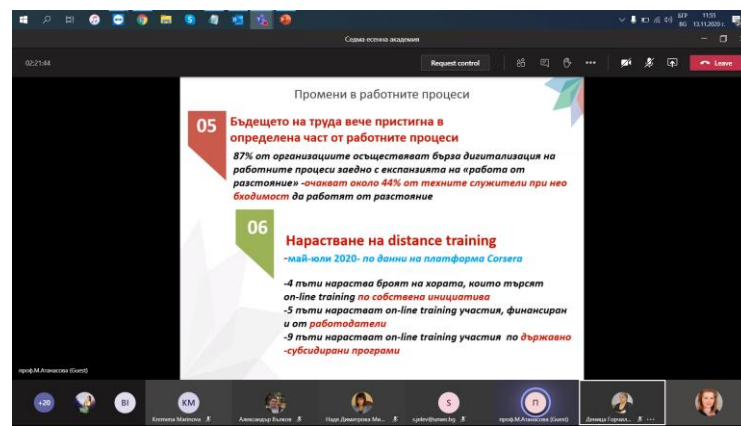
Седма есенна академия

02:21:44

Request control

Leave

БГР BG 11:55 13.11.2020 г.

Промени в работните процеси

05

Бъдещето на труда вече пристигна в определена част от работните процеси

87% от организациите осъществяват бърза дигитализация на работните процеси заедно с експанзията на «работа от разстояние» -очакват около 44% от техните служители при нео бходимост да работят от разстояние

06

Нарастване на distance training

-май-юли 2020- по данни на платформа Corsera

-4 пъти нараства броят на хората, които търсят on-line training по собствена инициатива
-5 пъти нарастват on-line training участия, финансиран и от работодатели
-9 пъти нарастват on-line training участия по държавно -субсидирани програми

проф.М.Атанасова (Guest)

+20

BI

KM

Kremena Marinova

Александър Вълков

Надя Димитрова Ми...

s.jelev@unwe.bg

S

П

проф.М.Атанасова (Guest)

Деница Горчил...